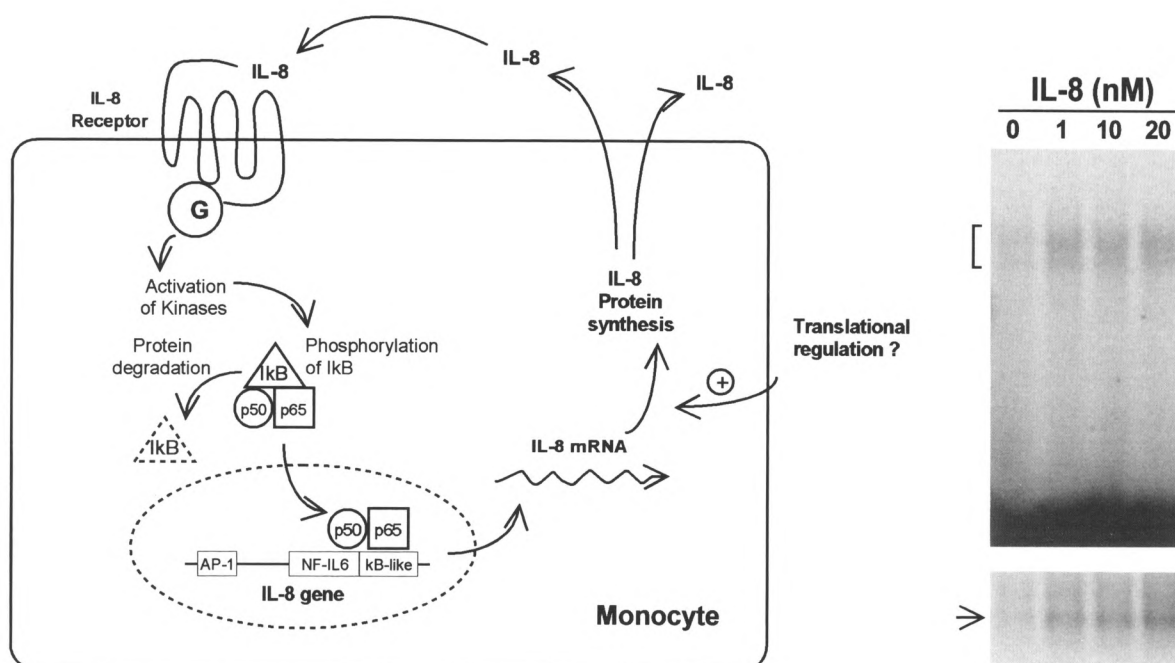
IL-8

IL-8

IL-8

IL-8 Receptor

G

Activation of Kinases

Phosphorylation of IkB

Protein degradation

IkB

p50

p65

IkB

p50

p65

AP-1

NF-IL6

kB-like

IL-8 gene

IL-8 Protein synthesis

Translational regulation ?

+

IL-8 mRNA

Monocyte

IL-8 (nM)

0 1 10 20